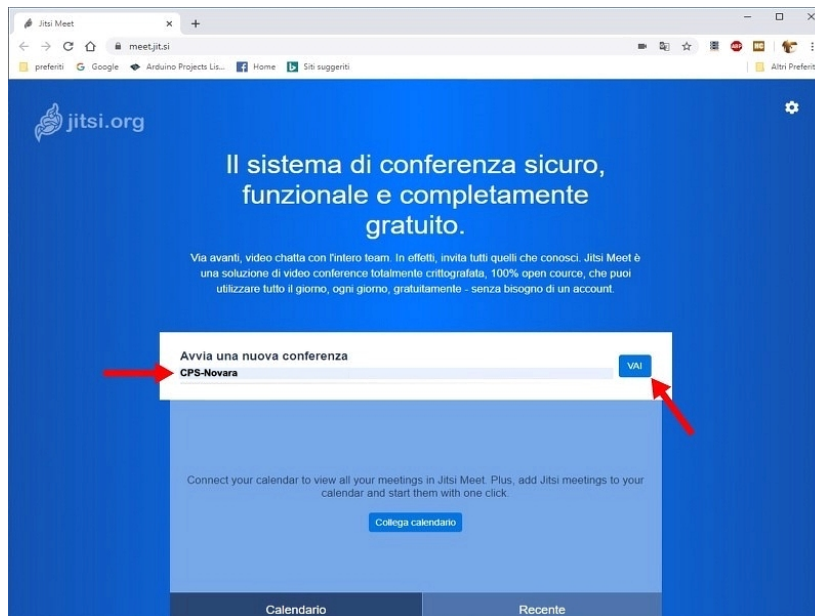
Jitsi Meet
meet.jit.si
preferiti Google Arduino Projects Lis... Home Siti suggeriti
Altri Preferiti

jitsi.org

Il sistema di conferenza sicuro, funzionale e completamente gratuito.

Via avanti, video chatta con l'intero team. In effetti, invita tutti quelli che conosci. Jitsi Meet è una soluzione di video conference totalmente crittografata, 100% open cource, che puoi utilizzare tutto il giorno, ogni giorno, gratuitamente - senza bisogno di un account.

Avvia una nuova conferenza
CPS-Novara
VAI

Connect your calendar to view all your meetings in Jitsi Meet. Plus, add Jitsi meetings to your calendar and start them with one click.

Collega calendario

Calendario
Recente